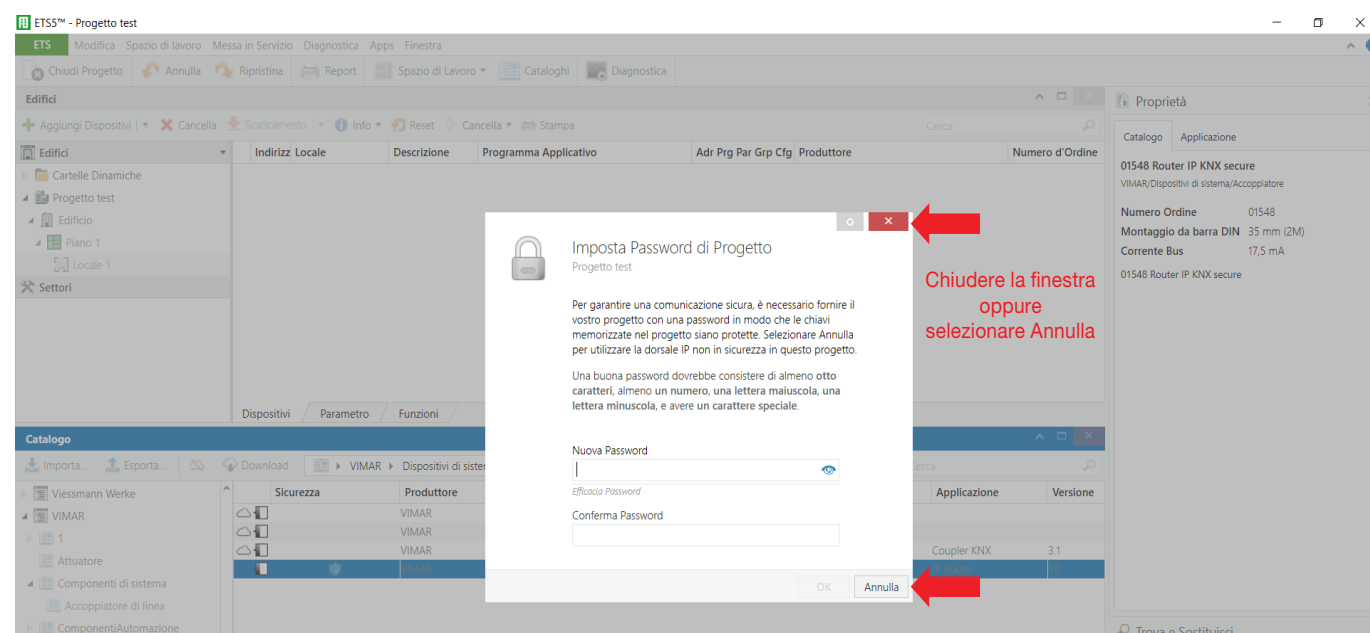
ETS5™ - Progetto test

ETS Modifica Spazio di lavoro Messa in Servizio Diagnostica Apps Finestra

Chiudi Progetto Annulla Ripristina Report Spazio di Lavoro Cataloghi Diagnostica

Edifici

Aggiungi Dispositivi Cancella Scaricamento Info Reset Cancella Stampa Cerca

Edifici
Cartelle Dinamiche
Progetto test
Edificio
Piano 1
Locale 1
Settori

| Indirizz | Locale | Descrizione | Programma Applicativo | Adr Prg Par Grp Cfg | Produttore | Numero d'Ordine |
|---|---|---|---|---|---|---|

Dispositivi Parametro Funzioni

Catalogo

Importa... Esporta... Download VIMAR Dispositivi di siste Cerca

Viessmann Werke
VIMAR
1
Attuatore
Componenti di sistema
Accoppiatore di linea
ComponentiAutomazione

| Sicurezza | Produttore | Applicazione | Versione |
|---|---|---|---|
| | VIMAR | | |
| | VIMAR | | |
| | VIMAR | Coupler KNX | 3.1 |
| | VIMAR | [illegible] | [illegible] |

Proprietà

Catalogo Applicazione

01548 Router IP KNX secure
VIMAR/Dispositivi di sistema/Accoppiatore

Numero Ordine 01548
Montaggio da barra DIN 35 mm (2M)
Corrente Bus 17,5 mA

01548 Router IP KNX secure

Trova e Sostituisci

Imposta Password di Progetto
Progetto test

Per garantire una comunicazione sicura, è necessario fornire il vostro progetto con una password in modo che le chiavi memorizzate nel progetto siano protette. Selezionare Annulla per utilizzare la dorsale IP non in sicurezza in questo progetto.

Una buona password dovrebbe consistere di almeno otto caratteri, almeno un numero, una lettera maiuscola, una lettera minuscola, e avere un carattere speciale.

Nuova Password

Efficacia Password

Conferma Password

OK Annulla

Chiudere la finestra oppure selezionare Annulla